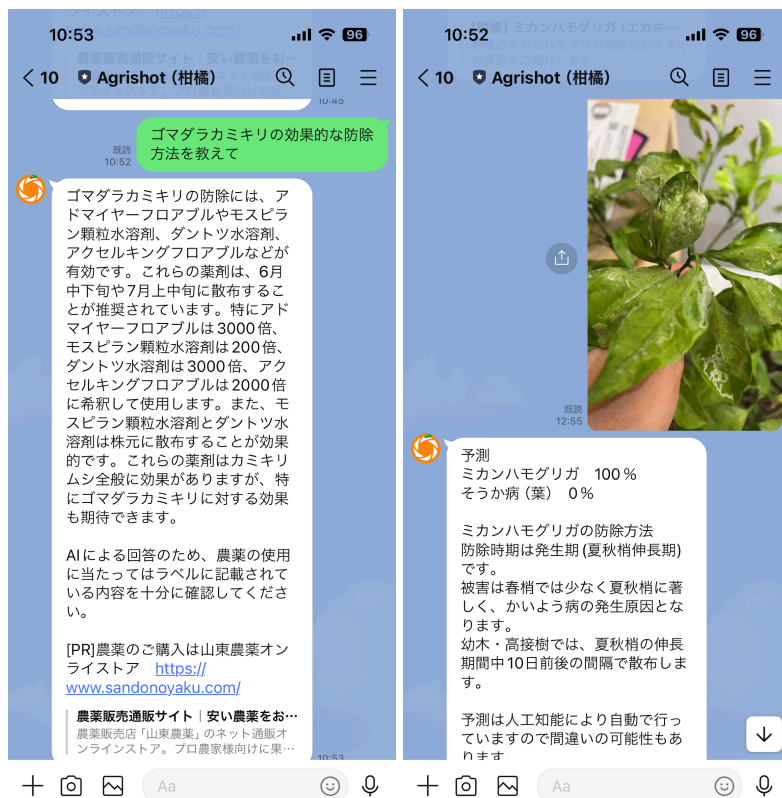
10:53
ライストア https://
www.sandonoyaku.com/
農業販売通販サイト｜安い農薬をお…
10:45

< 10 Agrishot (柑橘)

ゴマダラカミキリの効果的な防除方法を教えて
既読
10:52

ゴマダラカミキリの防除には、アドマイヤーフロアブルやモスピラン顆粒水溶剤、ダントツ水溶剤、アクセルキングフロアブルなどが有効です。これらの薬剤は、6月中下旬や7月上中旬に散布することが推奨されています。特にアドマイヤーフロアブルは3000倍、モスピラン顆粒水溶剤は200倍、ダントツ水溶剤は3000倍、アクセルキングフロアブルは2000倍に希釈して使用します。また、モスピラン顆粒水溶剤とダントツ水溶剤は株元に散布することが効果的です。これらの薬剤はカミキリムシ全般に効果がありますが、特にゴマダラカミキリに対する効果も期待できます。

AIによる回答のため、農薬の使用に当たってはラベルに記載されている内容を十分に確認してください。

[PR]農薬のご購入は山東農薬オンライストア https://www.sandonoyaku.com/

農業販売通販サイト｜安い農薬をお…
農薬販売店「山東農薬」のネット通販オンラインストア。プロ農家様向けに果…
10:53

Aa

10:52
【柑橘】ミカンハモグリガ (エカキ…

< 10 Agrishot (柑橘)

既読
12:55

予測
ミカンハモグリガ 100％
そうか病（葉） 0％

ミカンハモグリガの防除方法
防除時期は発生期 (夏秋梢伸長期) です。
被害は春梢では少なく夏秋梢に著しく、かいよう病の発生原因となります。
幼木・高接樹では、夏秋梢の伸長期間中10日前後の間隔で散布します。

予測は人工知能により自動で行っていますので間違いの可能性もあります。

Aa